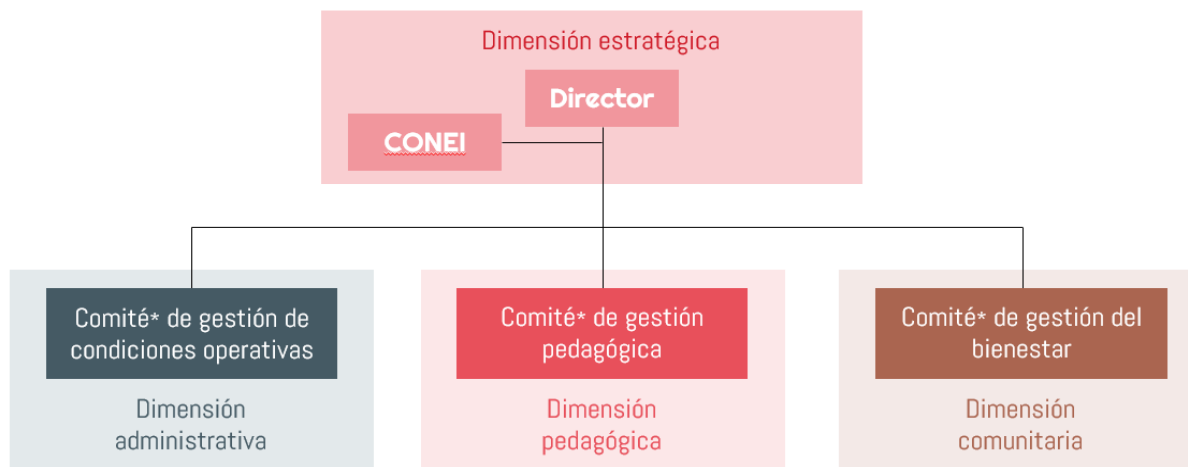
Dimensión estratégica

Director

CONEI

Comité* de gestión de condiciones operativas

Dimensión administrativa

Comité* de gestión pedagógica

Dimensión pedagógica

Comité* de gestión del bienestar

Dimensión comunitaria